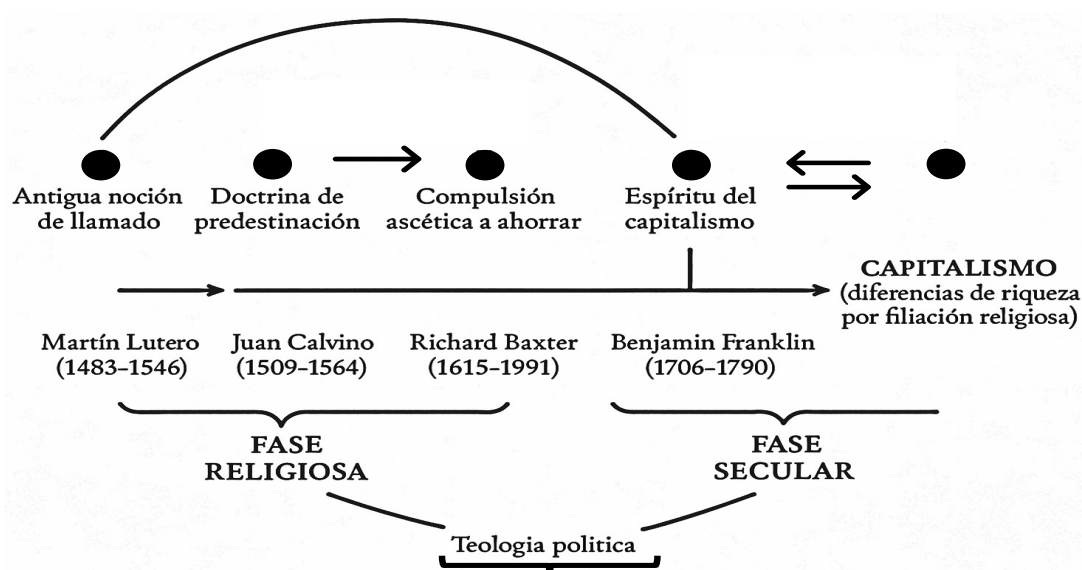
Antigua noción de llamado

Doctrina de predestinación

Compulsión ascética a ahorrar

Espíritu del capitalismo

CAPITALISMO (diferencias de riqueza por filiación religiosa)

Martín Lutero (1483–1546)

Juan Calvino (1509–1564)

Richard Baxter (1615–1991)

Benjamin Franklin (1706–1790)

FASE RELIGIOSA

FASE SECULAR

Teologia politica